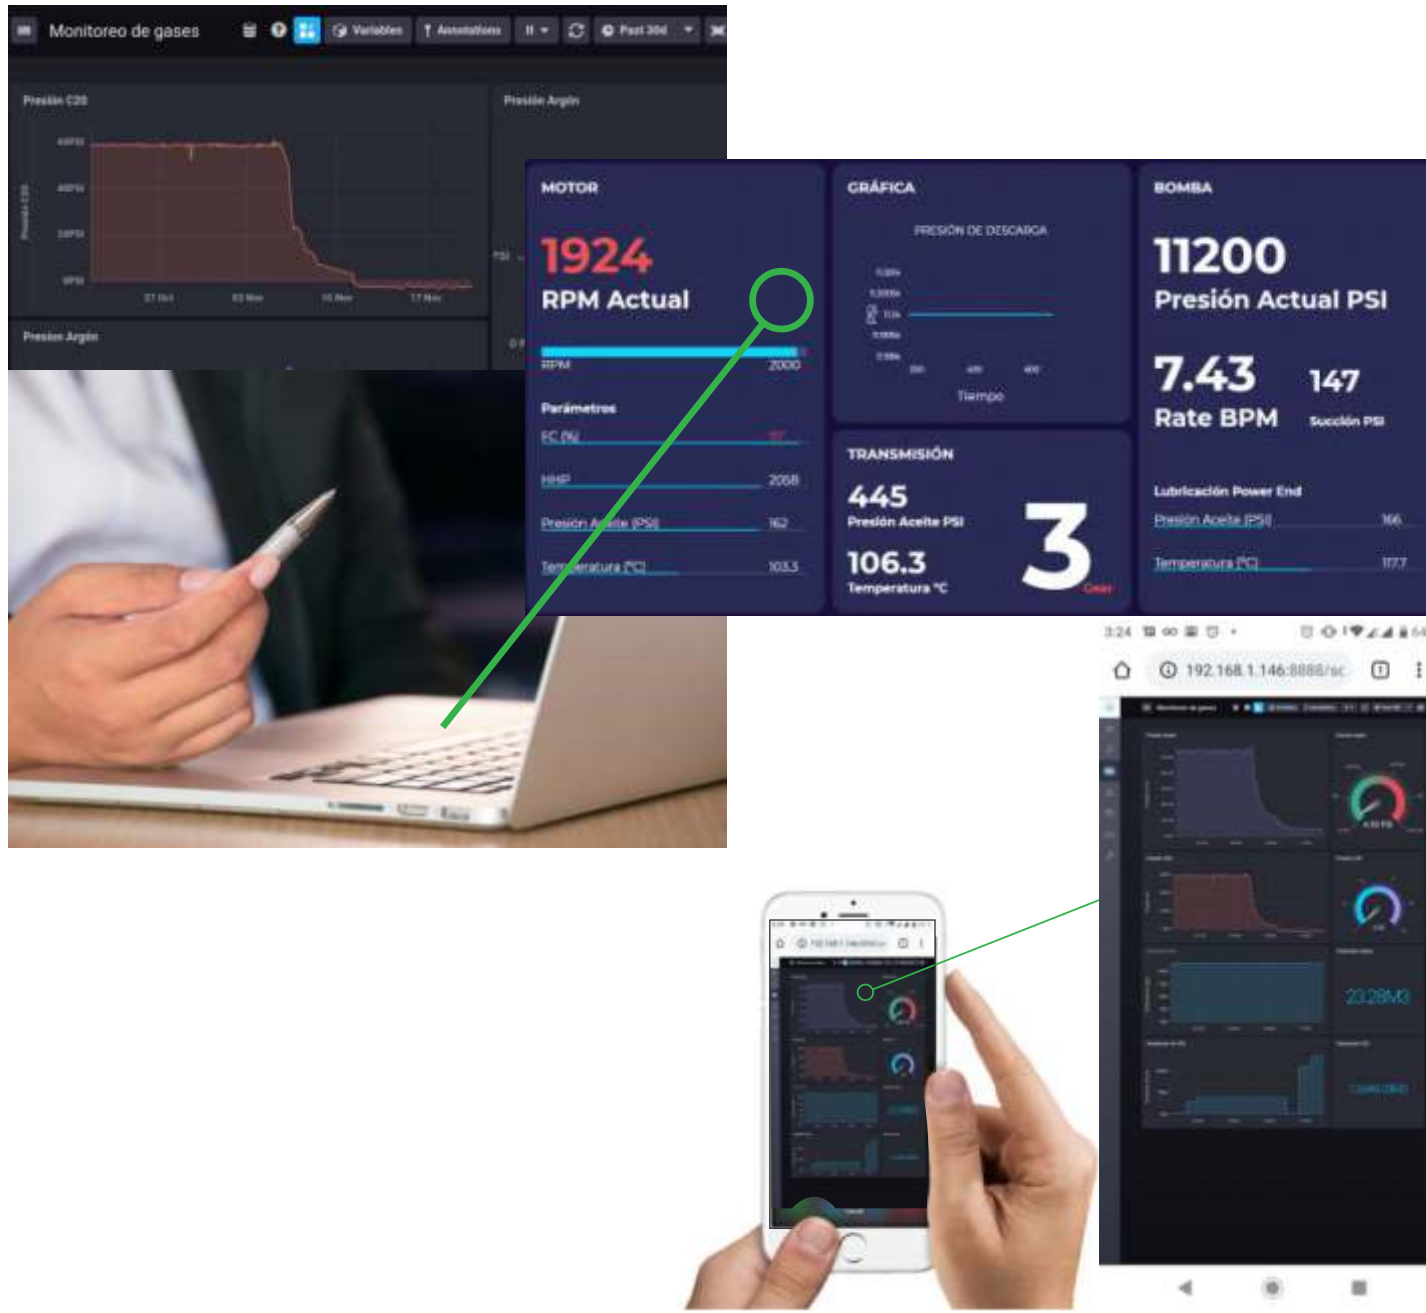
Monitoreo de gases
Variables
Annotations
Past 30d

Presión C20
60PSI
40PSI
20PSI
0PSI
27 Oct
03 Nov
10 Nov
17 Nov
Presión Argón
Presión Argón
PSI

MOTOR
1924
RPM Actual
RPM
2000
Parámetros
FC (%)
117
HHP
2068
Presión Aceite (PSI)
162
Temperatura (°C)
103.5

GRÁFICA
PRESIÓN DE DESCARGA
Tiempo

TRANSMISIÓN
445
Presión Aceite PSI
106.3
Temperatura °C
3
Gear

BOMBA
11200
Presión Actual PSI
7.43
Rate BPM
147
Succión PSI
Lubricación Power End
Presión Aceite (PSI)
166
Temperatura (°C)
117.7

3:24
192.168.1.146:8888/sc
23.28M3